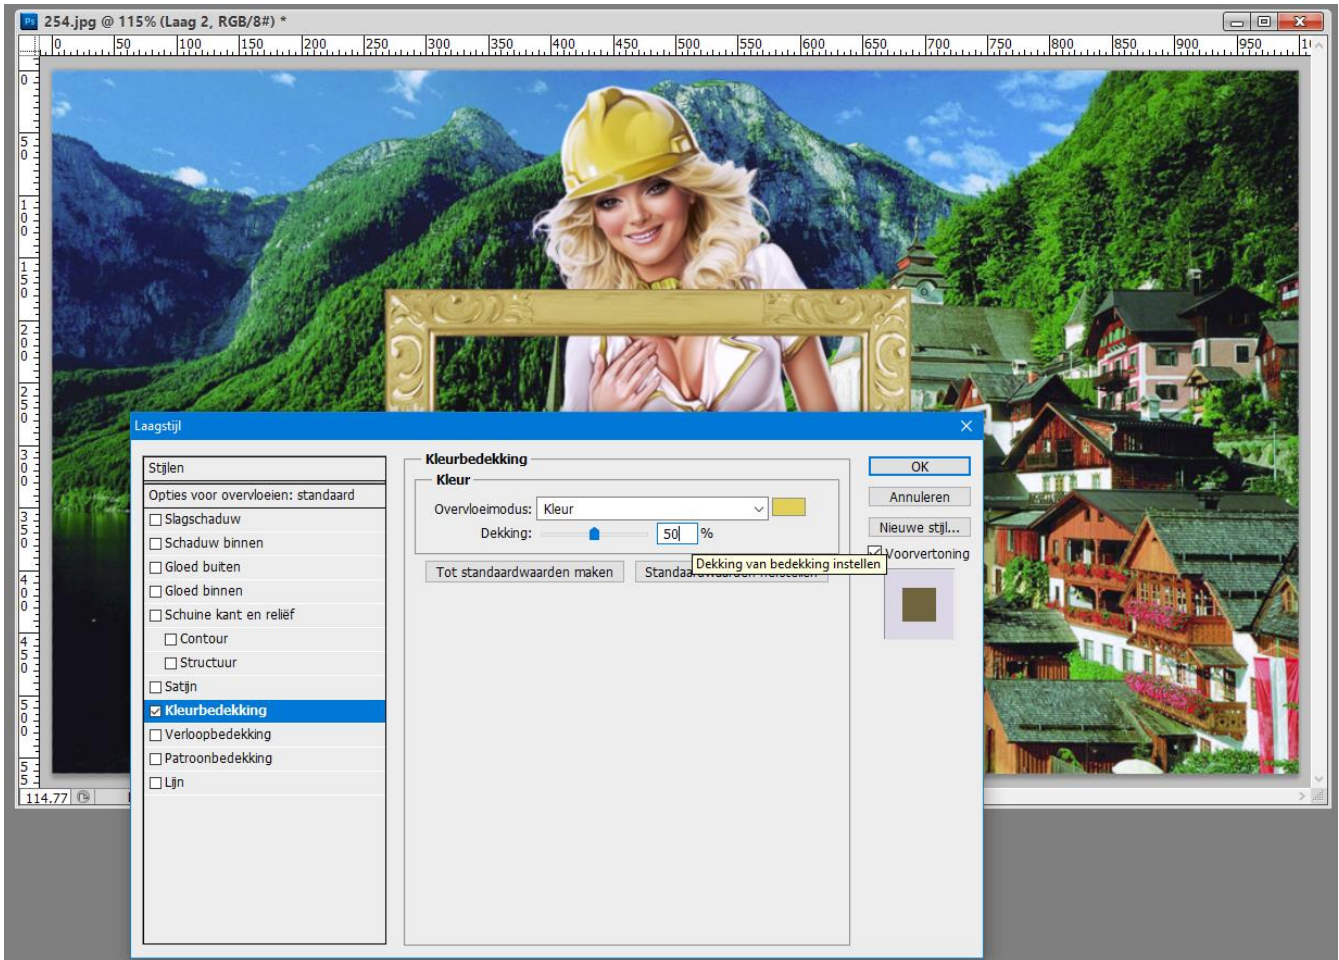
254.jpg @ 115% (Laag 2, RGB/8#) *

0 50 100 150 200 250 300 350 400 450 500 550 600 650 700 750 800 850 900 950

114.77

Laagstijl

Stijlen
Opties voor overvloeien: standaard
Slagschaduw
Schaduw binnen
Gloed buiten
Gloed binnen
Schuine kant en reliëf
Contour
Structuur
Satijn
Kleurbedekking
Verloopbedekking
Patroonbedekking
Lijn

Kleurbedekking
Kleur
Overvloeimodus: Kleur
Dekking: 50 %
Tot standaardwaarden maken
Standa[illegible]
Dekking van bedekking instellen

OK
Annuleren
Nieuwe stijl...
Voorvertoning